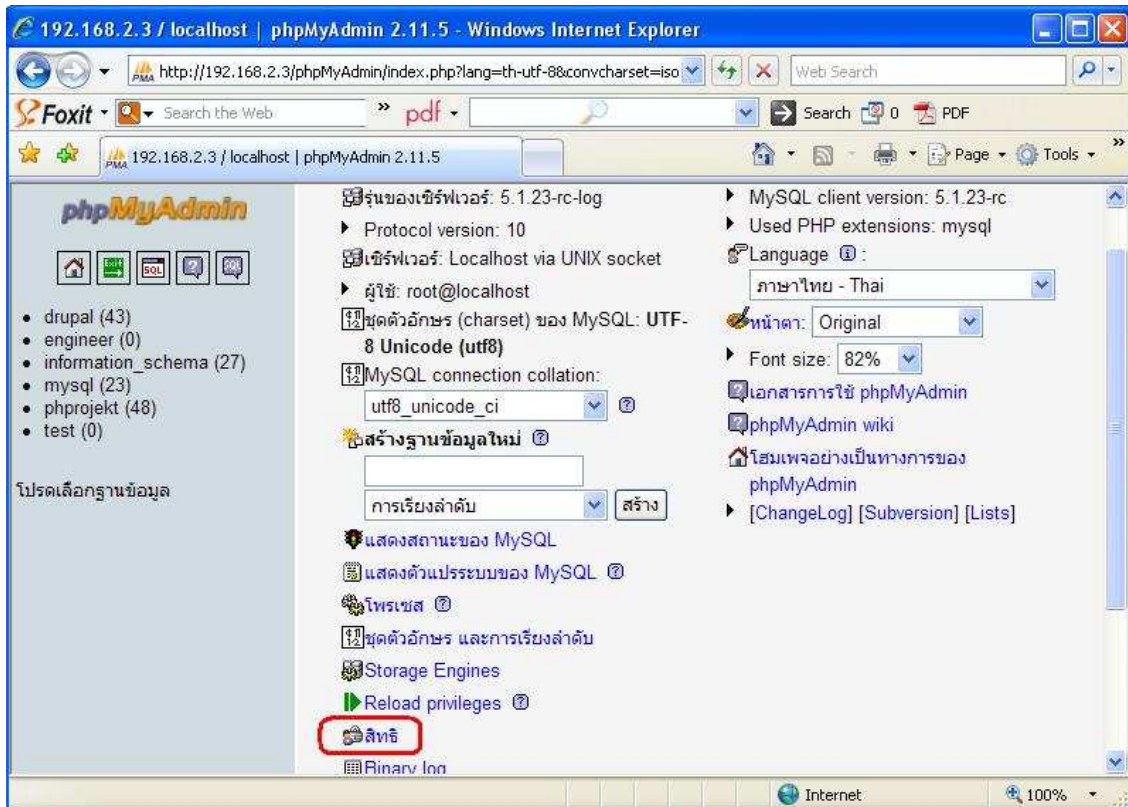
192.168.2.3 / localhost | phpMyAdmin 2.11.5 - Windows Internet Explorer

http://192.168.2.3/phpMyAdmin/index.php?lang=th-utf-8&convcharset=iso

Web Search

Foxit Search the Web pdf Search 0 PDF

192.168.2.3 / localhost | phpMyAdmin 2.11.5

Page Tools

phpMyAdmin

- drupal (43)
- engineer (0)
- information_schema (27)
- mysql (23)
- phprojekt (48)
- test (0)

โปรดเลือกฐานข้อมูล

รุ่นของเซิร์ฟเวอร์: 5.1.23-rc-log

Protocol version: 10

เซิร์ฟเวอร์: Localhost via UNIX socket

ผู้ใช้: root@localhost

ชุดตัวอักษร (charset) ของ MySQL: UTF-8 Unicode (utf8)

MySQL connection collation:

utf8_unicode_ci

สร้างฐานข้อมูลใหม่

การเรียงลำดับ สร้าง

แสดงสถานะของ MySQL

แสดงตัวแปรระบบของ MySQL

โพรเซส

ชุดตัวอักษร และการเรียงลำดับ

Storage Engines

Reload privileges

สิทธิ

Binary log

MySQL client version: 5.1.23-rc

Used PHP extensions: mysql

Language :

ภาษาไทย - Thai

หน้าตา: Original

Font size: 82%

เอกสารการใช้ phpMyAdmin

phpMyAdmin wiki

โฮมเพจอย่างเป็นทางการของ phpMyAdmin

[ChangeLog] [Subversion] [Lists]

Internet 100%